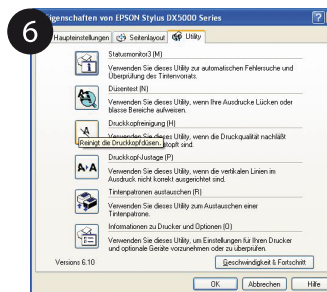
6

igenschaften von EPSON Stylus DX5000 Series

Haupteinstellungen | Seitenlayout | Utility

Statusmonitor3 (M)

Verwenden Sie dieses Utility zur automatischen Fehlersuche und Überprüfung des Tintenvorrats.

Düsentest (N)

Verwenden Sie dieses Utility, wenn Ihre Ausdrucke Lücken oder blasse Bereiche aufweisen.

Druckkopfreinigung (H)

Verwenden Sie dieses Utility, wenn die Druckqualität nachlässt

Reinigt die Druckkopfdüsen. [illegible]stopft sind.

Druckkopf-Justage (P)

Verwenden Sie dieses Utility, wenn die vertikalen Linien im Ausdruck nicht korrekt ausgerichtet sind.

Tintenpatronen austauschen (R)

Verwenden Sie dieses Utility zum Austauschen einer Tintenpatrone.

Informationen zu Drucker und Optionen (O)

Verwenden Sie dieses Utility, um Einstellungen für Ihren Drucker und optionale Geräte vorzunehmen oder zu überprüfen.

Versions 6.10

Geschwindigkeit & Fortschritt

OK | Abbrechen | Hilfe